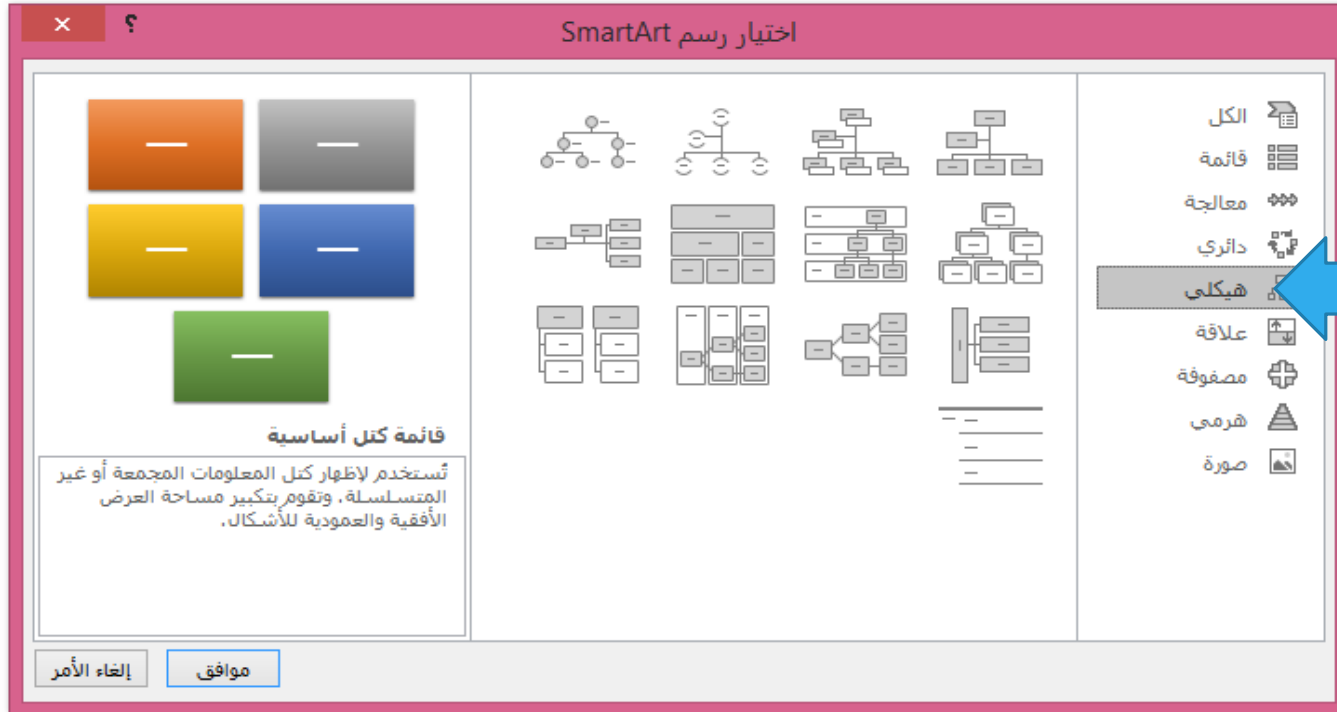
اختيار رسم SmartArt

؟

الكل
قائمة
معالجة
دائري
هيكلي
علاقة
مصفوفة
هرمي
صورة

قائمة كتل أساسية

تُستخدم لإظهار كتل المعلومات المجمعة أو غير المتسلسلة. وتقوم بتكبير مساحة العرض الأفقية والعمودية للأشكال.

موافق
إلغاء الأمر